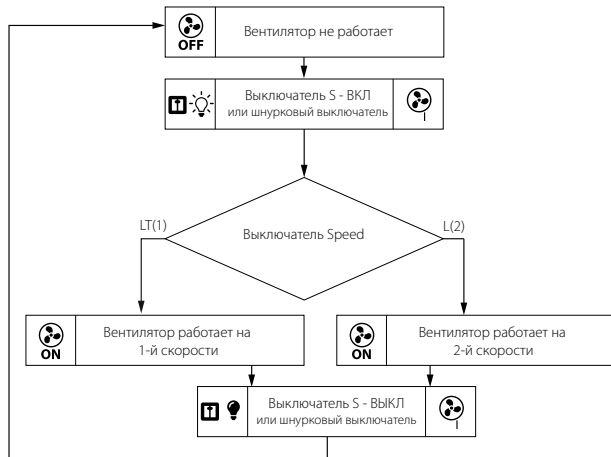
OFF Вентилятор не работает

Выключатель S - ВКЛ или шнурковый выключатель

Выключатель Speed

LT(1)

L(2)

ON Вентилятор работает на 1-й скорости

ON Вентилятор работает на 2-й скорости

Выключатель S - ВЫКЛ или шнурковый выключатель